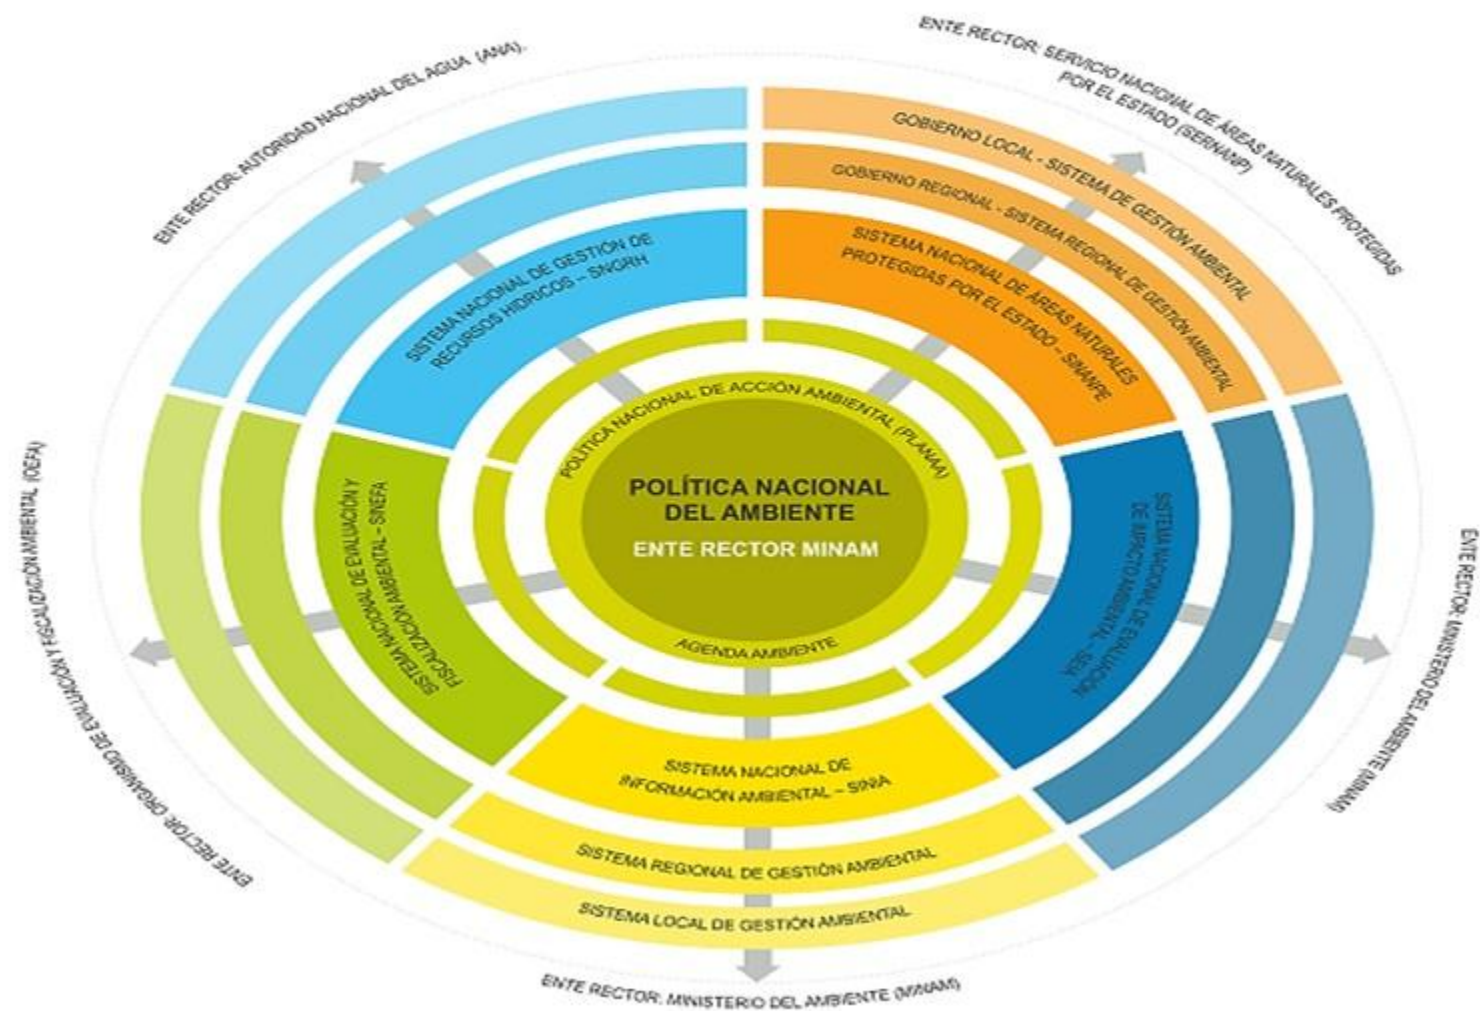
ENTE RECTOR: AUTORIDAD NACIONAL DEL AGUA (ANA).

ENTE RECTOR: SERVICIO NACIONAL DE ÁREAS NATURALES PROTEGIDAS POR EL ESTADO (SERNANP)

GOBIERNO LOCAL - SISTEMA DE GESTIÓN AMBIENTAL

GOBIERNO REGIONAL - SISTEMA REGIONAL DE GESTIÓN AMBIENTAL

SISTEMA NACIONAL DE ÁREAS NATURALES PROTEGIDAS POR EL ESTADO - SINANPE

SISTEMA NACIONAL DE GESTIÓN DE RECURSOS HIDRICOS - SNGRH

POLÍTICA NACIONAL DE ACCIÓN AMBIENTAL (PLANAA)

POLÍTICA NACIONAL DEL AMBIENTE

ENTE RECTOR MINAM

AGENDA AMBIENTE

SISTEMA NACIONAL DE EVALUACIÓN Y FISCALIZACIÓN AMBIENTAL - SINEFA

SISTEMA NACIONAL DE EVALUACIÓN DE IMPACTO AMBIENTAL - SEIA

ENTE RECTOR: ORGANISMO DE EVALUACIÓN Y FISCALIZACIÓN AMBIENTAL (OEFA)

ENTE RECTOR: MINISTERIO DEL AMBIENTE (MINAM)

SISTEMA NACIONAL DE INFORMACIÓN AMBIENTAL - SINIA

SISTEMA REGIONAL DE GESTIÓN AMBIENTAL

SISTEMA LOCAL DE GESTIÓN AMBIENTAL

ENTE RECTOR: MINISTERIO DEL AMBIENTE (MINAM)